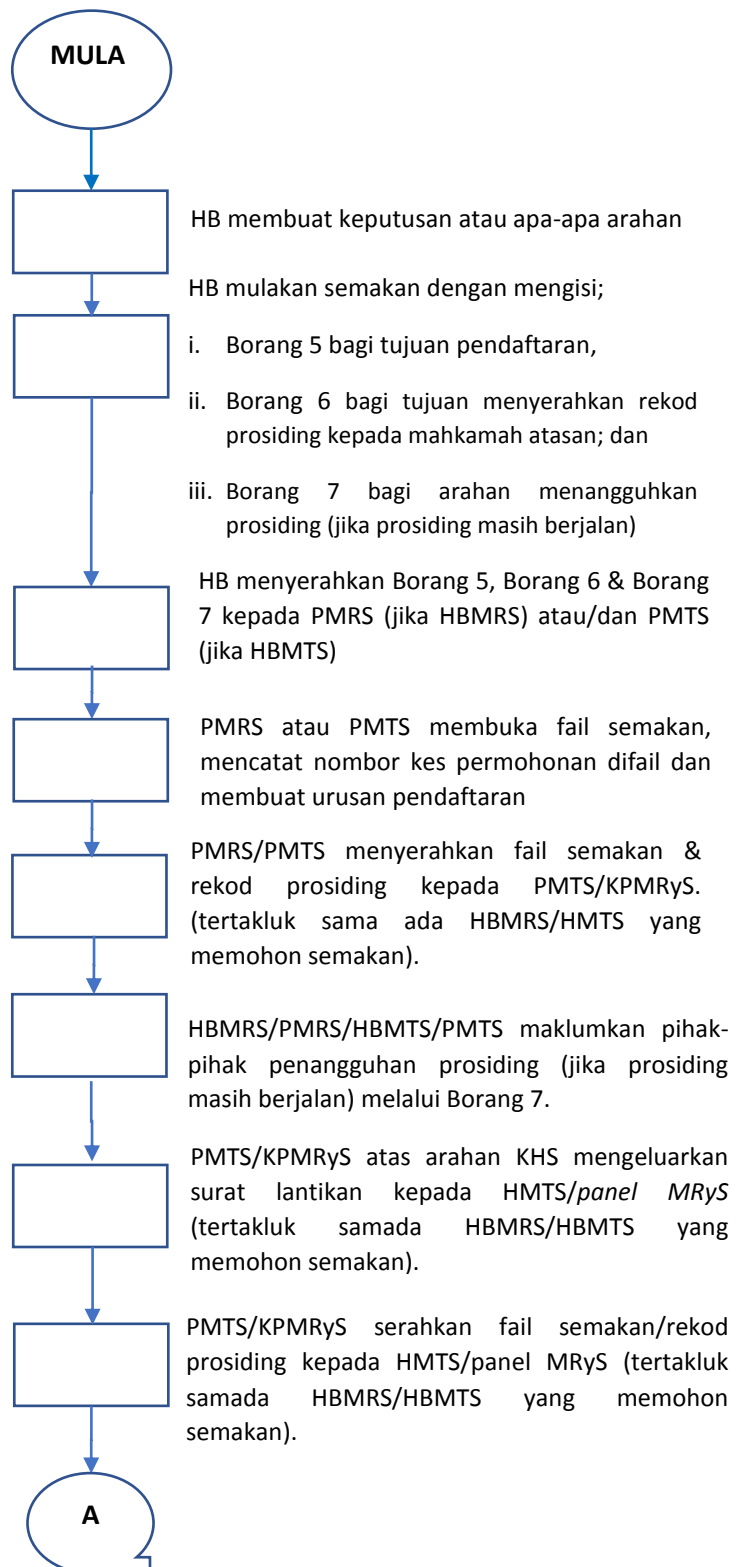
MULA

HB membuat keputusan atau apa-apa arahan

HB mulakan semakan dengan mengisi;

i. Borang 5 bagi tujuan pendaftaran,

ii. Borang 6 bagi tujuan menyerahkan rekod prosiding kepada mahkamah atasan; dan

iii. Borang 7 bagi arahan menangguhkan prosiding (jika prosiding masih berjalan)

HB menyerahkan Borang 5, Borang 6 & Borang 7 kepada PMRS (jika HBMRS) atau/dan PMTS (jika HBMTS)

PMRS atau PMTS membuka fail semakan, mencatat nombor kes permohonan difail dan membuat urusan pendaftaran

PMRS/PMTS menyerahkan fail semakan & rekod prosiding kepada PMTS/KPMRyS. (tertakluk sama ada HBMRS/HMTS yang memohon semakan).

HBMRS/PMRS/HBMTS/PMTS maklumkan pihak-pihak penangguhan prosiding (jika prosiding masih berjalan) melalui Borang 7.

PMTS/KPMRyS atas arahan KHS mengeluarkan surat lantikan kepada HMTS/*panel MRyS* (tertakluk samada HBMRS/HBMTS yang memohon semakan).

PMTS/KPMRyS serahkan fail semakan/rekod prosiding kepada HMTS/panel MRyS (tertakluk samada HBMRS/HBMTS yang memohon semakan).

A